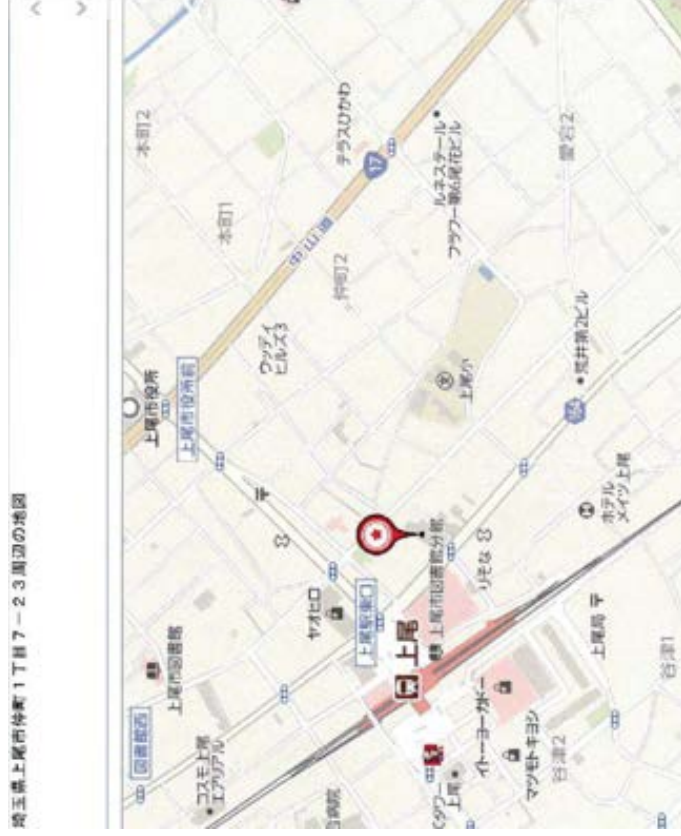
埼玉県上尾市仲町１丁目７－２３周辺の地図

< >

本町2

テラスひかわ

17

ルネスタール・フラワー第6尾花ビル

愛宕2

本町1

中山道

仲町2

上尾市役所

上尾市役所前

ウッディヒルズ3

上尾小

荒井第2ビル

図書館西

上尾市図書館

ヤオヒロ

上尾駅東口

上尾市図書館分館

りそな

ホテルメイツ上尾

コスモ上尾エクシアル

上尾

イトーヨーカドー

マツモトキヨシ

上尾局

宮本1

谷津2

上尾